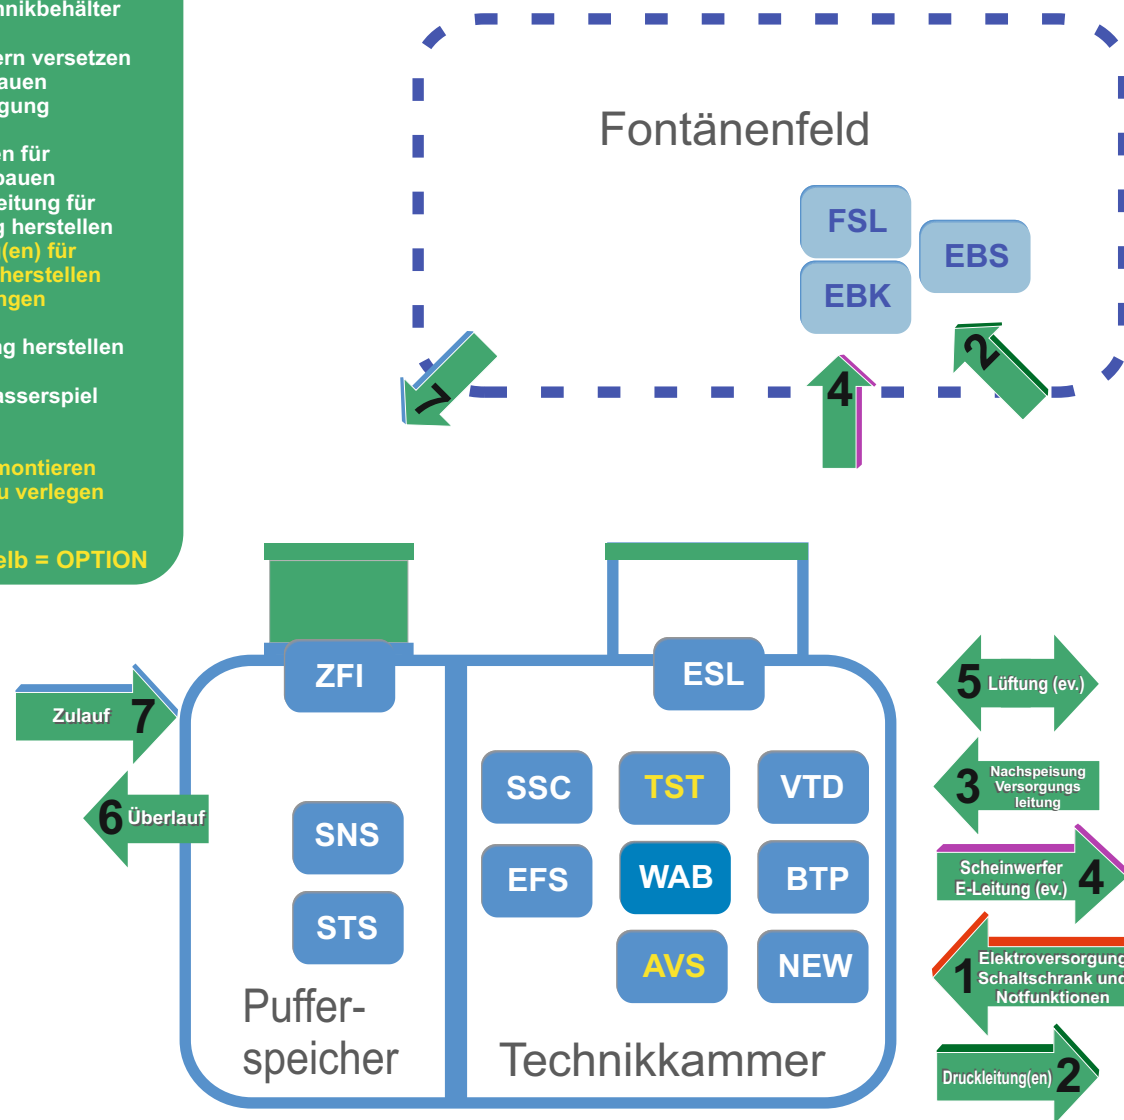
nikbehälter

ern versetzen
auen
gung

en für
bauen
eitung für
g herstellen
(en) für
herstellen
ngen

g herstellen

asserspiel

montieren
u verlegen

elb = OPTION

Fontänenfeld

FSL

EBS

EBK

2

4

7

Zulauf 7

ZFI

ESL

6 Überlauf

SNS

STS

SSC

TST

VTD

EFS

WAB

BTP

AVS

NEW

Puffer-speicher

Technikkammer

5 Lüftung (ev.)

3 Nachspeisung Versorgungs leitung

Scheinwerfer E-Leitung (ev.) 4

1 Elektroversorgung Schaltschrank und Notfunktionen

Druckleitung(en) 2